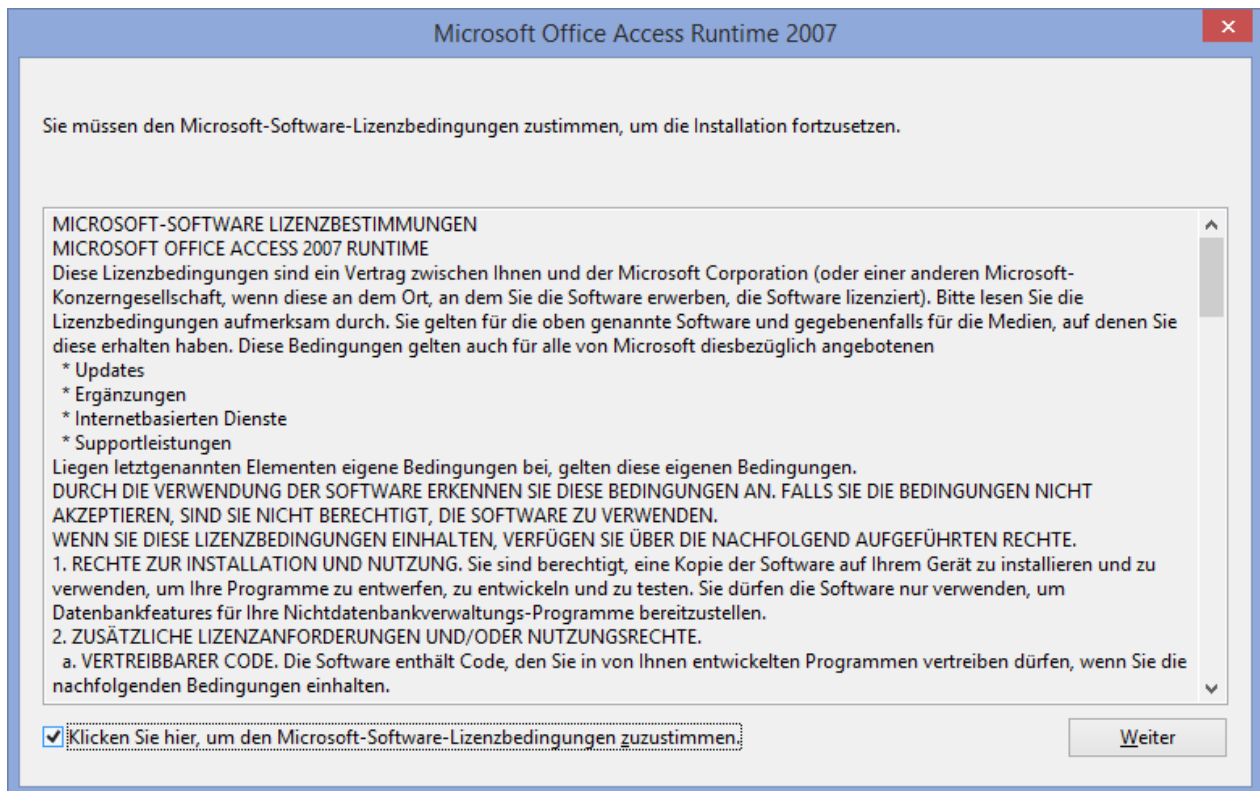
Microsoft Office Access Runtime 2007

Sie müssen den Microsoft-Software-Lizenzbedingungen zustimmen, um die Installation fortzusetzen.

MICROSOFT-SOFTWARE LIZENZBESTIMMUNGEN
MICROSOFT OFFICE ACCESS 2007 RUNTIME
Diese Lizenzbedingungen sind ein Vertrag zwischen Ihnen und der Microsoft Corporation (oder einer anderen Microsoft-Konzerngesellschaft, wenn diese an dem Ort, an dem Sie die Software erwerben, die Software lizenziert). Bitte lesen Sie die Lizenzbedingungen aufmerksam durch. Sie gelten für die oben genannte Software und gegebenenfalls für die Medien, auf denen Sie diese erhalten haben. Diese Bedingungen gelten auch für alle von Microsoft diesbezüglich angebotenen
* Updates
* Ergänzungen
* Internetbasierten Dienste
* Supportleistungen
Liegen letztgenannten Elementen eigene Bedingungen bei, gelten diese eigenen Bedingungen.
DURCH DIE VERWENDUNG DER SOFTWARE ERKENNEN SIE DIESE BEDINGUNGEN AN. FALLS SIE DIE BEDINGUNGEN NICHT AKZEPTIEREN, SIND SIE NICHT BERECHTIGT, DIE SOFTWARE ZU VERWENDEN.
WENN SIE DIESE LIZENZBEDINGUNGEN EINHALTEN, VERFÜGEN SIE ÜBER DIE NACHFOLGEND AUFGEFÜHRTEN RECHTE.
1. RECHTE ZUR INSTALLATION UND NUTZUNG. Sie sind berechtigt, eine Kopie der Software auf Ihrem Gerät zu installieren und zu verwenden, um Ihre Programme zu entwerfen, zu entwickeln und zu testen. Sie dürfen die Software nur verwenden, um Datenbankfeatures für Ihre Nichtdatenbankverwaltungs-Programme bereitzustellen.
2. ZUSÄTZLICHE LIZENZANFORDERUNGEN UND/ODER NUTZUNGSRECHTE.
a. VERTREIBBARER CODE. Die Software enthält Code, den Sie in von Ihnen entwickelten Programmen vertreiben dürfen, wenn Sie die nachfolgenden Bedingungen einhalten.

Klicken Sie hier, um den Microsoft-Software-Lizenzbedingungen zuzustimmen.

Weiter